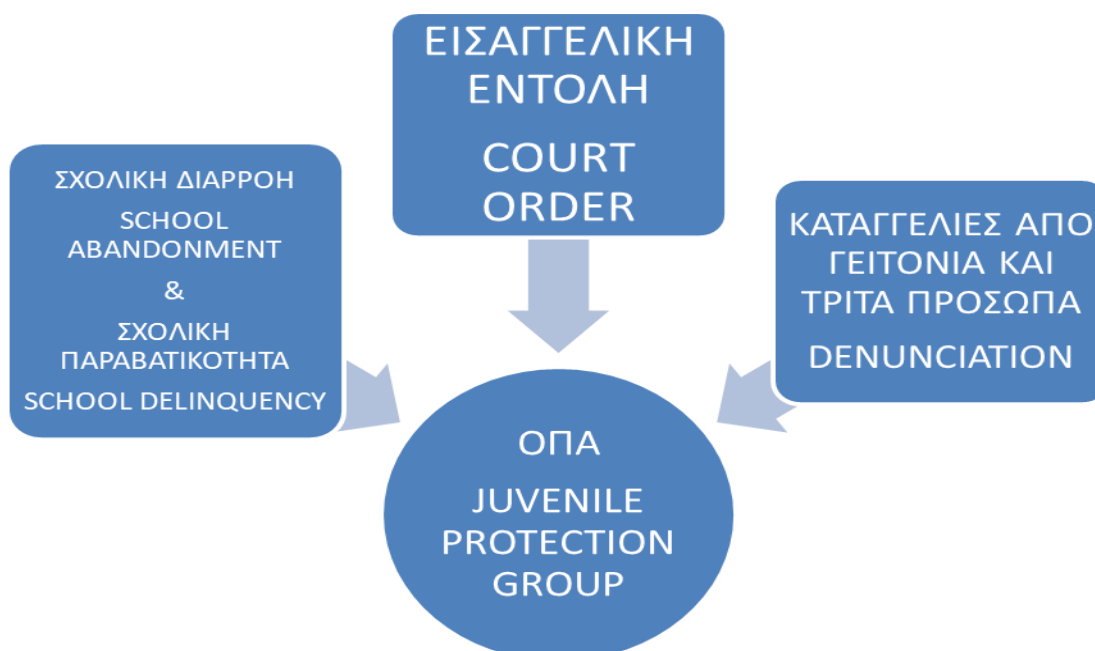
ΕΙΣΑΓΓΕΛΙΚΗ ΕΝΤΟΛΗ

COURT ORDER

ΣΧΟΛΙΚΗ ΔΙΑΡΡΟΗ

SCHOOL ABANDONMENT

&

ΣΧΟΛΙΚΗ ΠΑΡΑΒΑΤΙΚΟΤΗΤΑ

SCHOOL DELINQUENCY

ΚΑΤΑΓΓΕΛΙΕΣ ΑΠΟ ΓΕΙΤΟΝΙΑ ΚΑΙ ΤΡΙΤΑ ΠΡΟΣΩΠΑ

DENUNCIATION

ΟΠΑ

JUVENILE PROTECTION GROUP